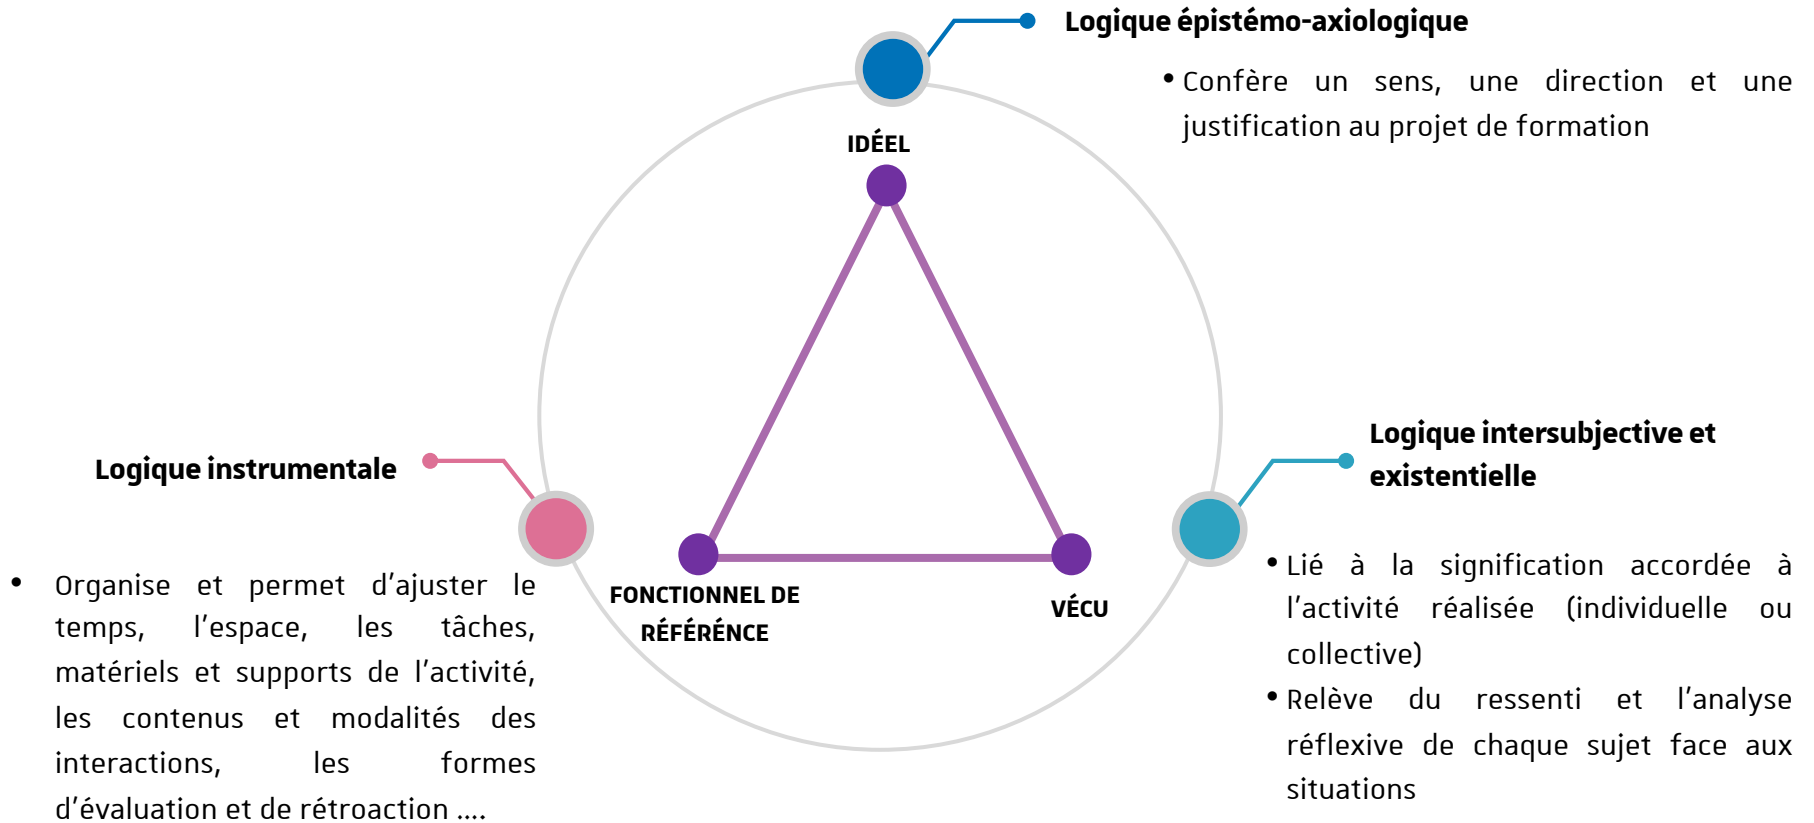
Logique épistémo-axiologique

• Confère un sens, une direction et une justification au projet de formation

IDÉEL

Logique instrumentale

• Organise et permet d’ajuster le temps, l’espace, les tâches, matériels et supports de l’activité, les contenus et modalités des interactions, les formes d’évaluation et de rétroaction ....

FONCTIONNEL DE RÉFÉRÉNCE

VÉCU

Logique intersubjective et existentielle

• Lié à la signification accordée à l’activité réalisée (individuelle ou collective)

• Relève du ressenti et l’analyse réflexive de chaque sujet face aux situations